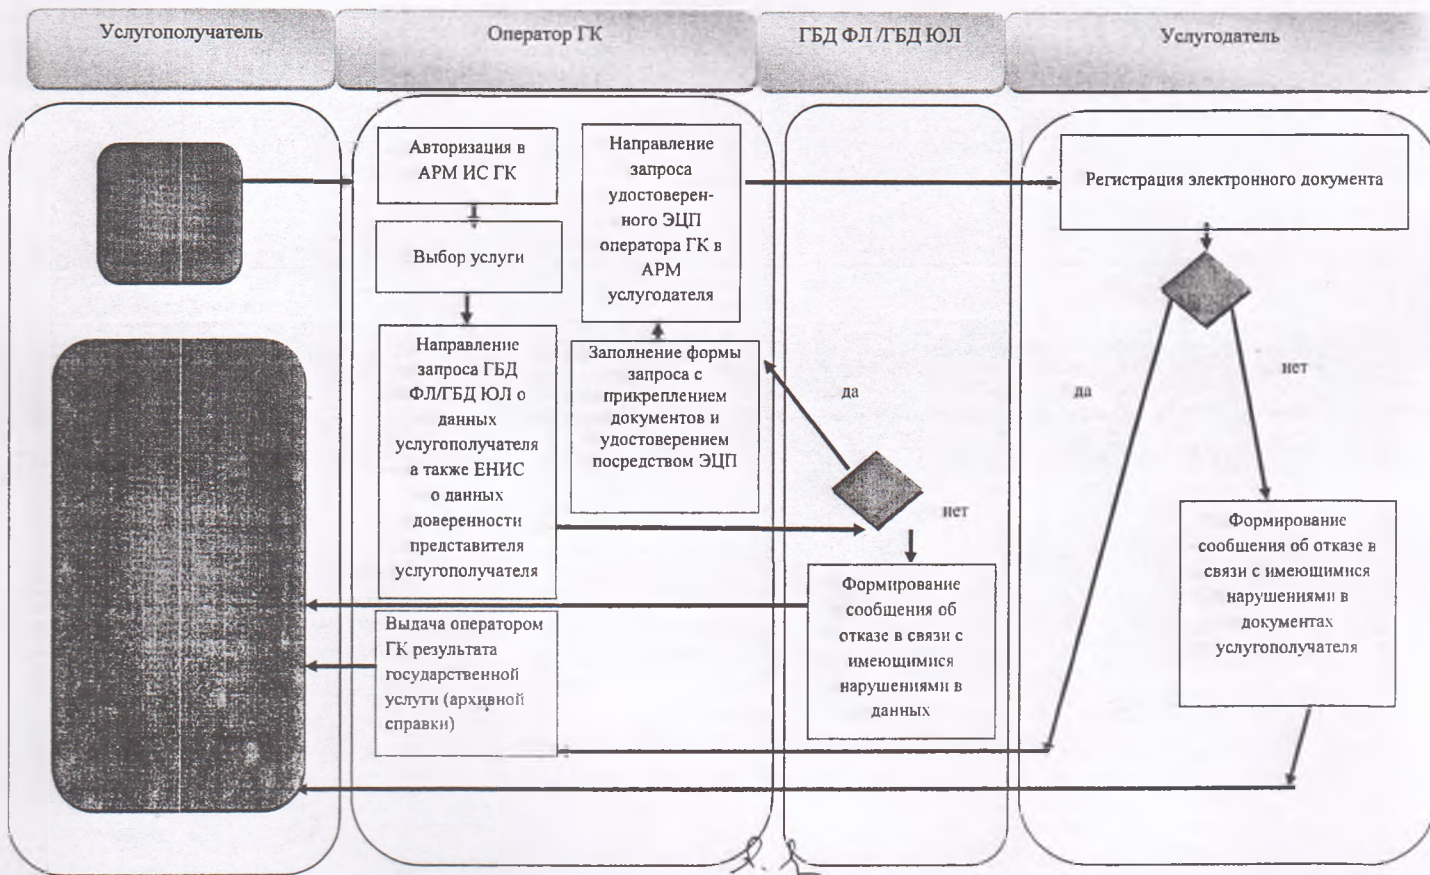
Услугополучатель

Оператор ГК

ГБД ФЛ /ГБД ЮЛ

Услугодатель

Авторизация в АРМ ИС ГК

Выбор услуги

Направление запроса ГБД ФЛ/ГБД ЮЛ о данных услугополучателя а также ЕНИС о данных доверенности представителя услугополучателя

Направление запроса удостоверенного ЭЦП оператора ГК в АРМ услугодателя

Заполнение формы запроса с прикреплением документов и удостоверением посредством ЭЦП

да

нет

Формирование сообщения об отказе в связи с имеющимися нарушениями в данных

Выдача оператором ГК результата государственной услуги (архивной справки)

Регистрация электронного документа

да

нет

Формирование сообщения об отказе в связи с имеющимися нарушениями в документах услугополучателя